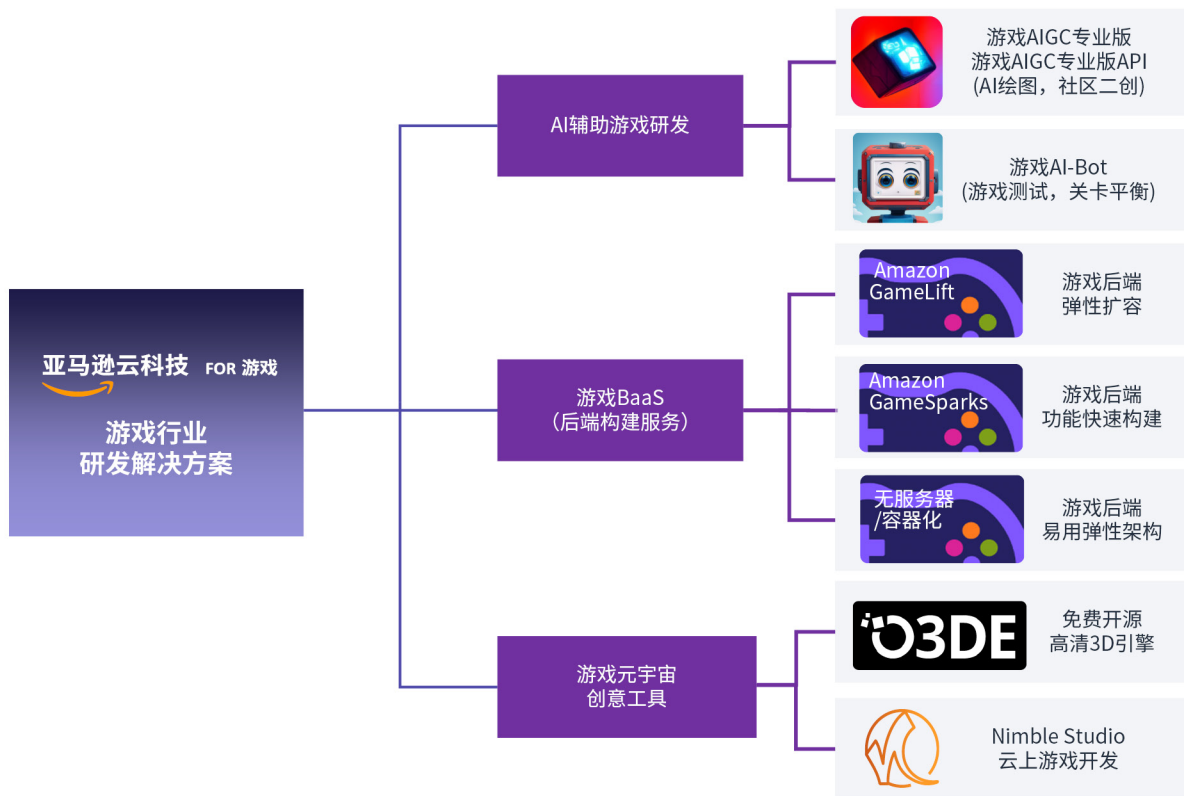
亚马逊云科技 FOR 游戏

游戏行业
研发解决方案

AI辅助游戏研发

游戏AIGC专业版
游戏AIGC专业版API
(AI绘图，社区二创)

游戏AI-Bot
(游戏测试，关卡平衡)

游戏BaaS
（后端构建服务）

Amazon GameLift

游戏后端
弹性扩容

Amazon GameSparks

游戏后端
功能快速构建

无服务器
/容器化

游戏后端
易用弹性架构

游戏元宇宙
创意工具

O3DE

免费开源
高清3D引擎

Nimble Studio
云上游戏开发